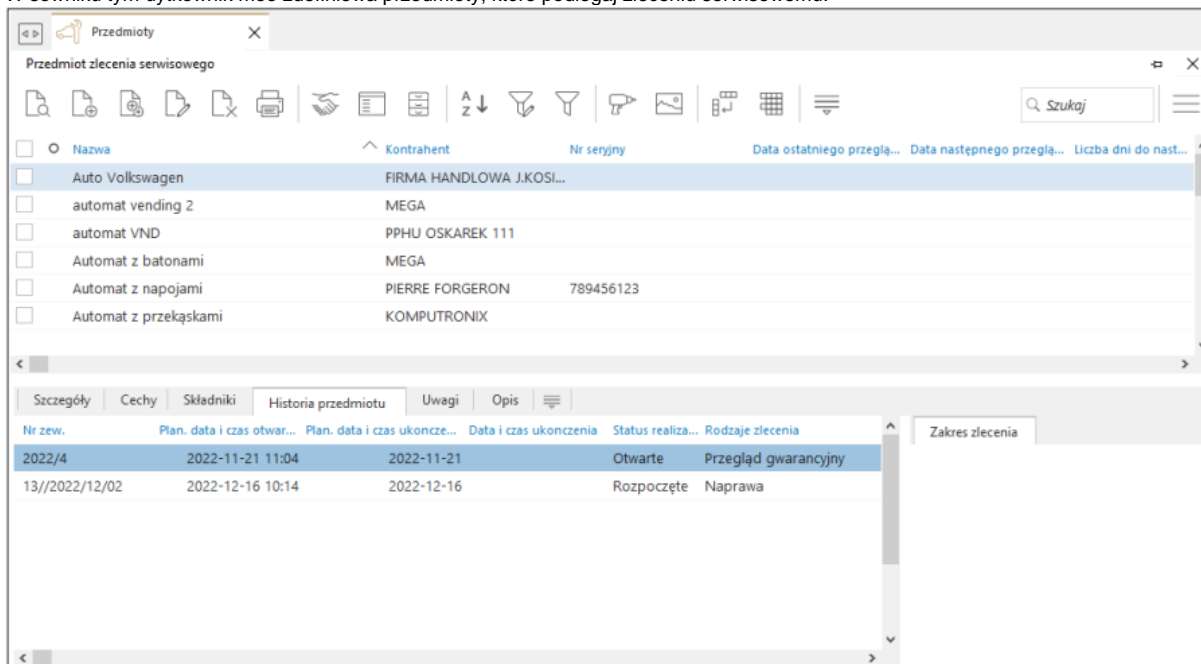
Przedmioty

Przedmiot zlecenia serwisowego

Szukaj

| Nazwa | Kontrahent | Nr seryjny | Data ostatniego przeglą... | Data następnego przeglą... | Liczba dni do nast... |
|---|---|---|---|---|---|
| Auto Volkswagen | FIRMA HANDLOWA J.KOSI... | | | | |
| automat vending 2 | MEGA | | | | |
| automat VND | PPHU OSKAREK 111 | | | | |
| Automat z batonami | MEGA | | | | |
| Automat z napojami | PIERRE FORGERON | 789456123 | | | |
| Automat z przekąskami | KOMPUTRONIX | | | | |

Szczegóły | Cechy | Składniki | Historia przedmiotu | Uwagi | Opis

| Nr zew. | Plan. data i czas otwar... | Plan. data i czas ukoncze... | Data i czas ukonczenia | Status realiza... | Rodzaje zlecenia |
|---|---|---|---|---|---|
| 2022/4 | 2022-11-21 11:04 | 2022-11-21 | | Otwarte | Przegląd gwarancyjny |
| 13//2022/12/02 | 2022-12-16 10:14 | 2022-12-16 | | Rozpoczęte | Naprawa |

Zakres zlecenia